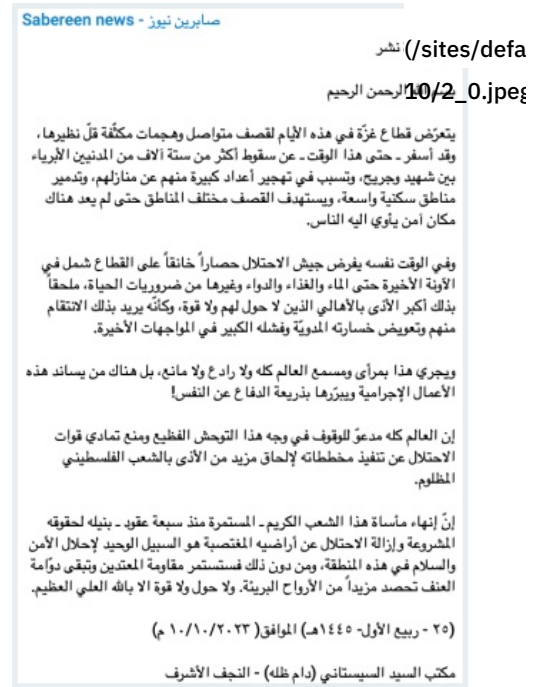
Sabereen news - صابرين نيوز

نشر (/sites/defa

10/2_0.jpeg الرحمن الرحيم

يتعرّض قطاع غزّة في هذه الأيام لقصف متواصل وهجمات مكثّفة قلّ نظيرها، وقد أسفر - حتى هذا الوقت - عن سقوط أكثر من ستة آلاف من المدنيين الأبرياء بين شهيد وجريح، وتسبب في تهجير أعداد كبيرة منهم عن منازلهم، وتدمير مناطق سكنية واسعة، ويستهدف القصف مختلف المناطق حتى لم يعد هناك مكان آمن يأوي اليه الناس.

وفي الوقت نفسه يفرض جيش الاحتلال حصاراً خانقاً على القطاع شمل في الآونة الأخيرة حتى الماء والغذاء والدواء وغيرها من ضروريات الحياة، ملحقاً بذلك أكبر الأذى بالأهالي الذين لا حول لهم ولا قوة، وكأنّه يريد بذلك الانتقام منهم وتعويض خسارته المدويّة وفشله الكبير في المواجهات الأخيرة.

ويجري هذا بمرأى ومسمع العالم كله ولا رادع ولا مانع، بل هناك من يساند هذه الأعمال الإجرامية ويبرّرها بذريعة الدفاع عن النفس!

إن العالم كله مدعوّ للوقوف في وجه هذا التوحش الفظيع ومنع تمادي قوات الاحتلال عن تنفيذ مخططاته لإلحاق مزيد من الأذى بالشعب الفلسطيني المظلوم.

إنّ إنهاء مأساة هذا الشعب الكريم - المستمرة منذ سبعة عقود - بنيله لحقوقه المشروعة وإزالة الاحتلال عن أراضيه المغتصبة هو السبيل الوحيد لإحلال الأمن والسلام في هذه المنطقة، ومن دون ذلك فستستمر مقاومة المعتدين وتبقى دوّامة العنف تحصد مزيداً من الأرواح البريئة. ولا حول ولا قوة الا بالله العلي العظيم.

(٢٥ - ربيع الأول- ١٤٤٥هـ) الموافق (٢٠٢٣/١٠/١٠ م)

مكتب السيد السيستاني (دام ظله) - النجف الأشرف